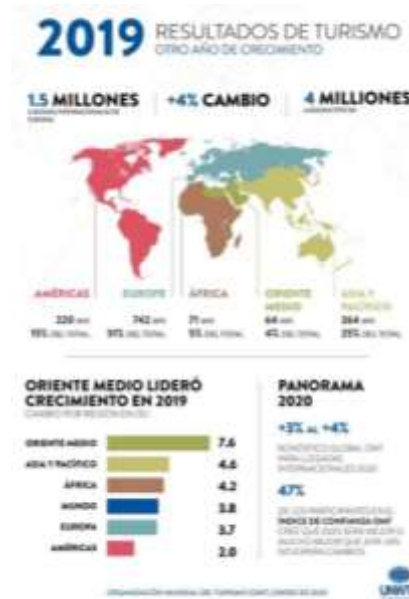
2019 RESULTADOS DE TURISMO
OTRO AÑO DE CRECIMIENTO

1.5 MILLONES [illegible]
+4% CAMBIO
4 MILLIONES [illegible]

AMÉRICAS
220 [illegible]
15% DEL TOTAL

EUROPE
742 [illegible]
51% DEL TOTAL

ÁFRICA
71 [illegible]
5% DEL TOTAL

ORIENTE MEDIO
64 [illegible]
4% DEL TOTAL

ASIA Y PACÍFICO
364 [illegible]
25% DEL TOTAL

ORIENTE MEDIO LIDERÓ CRECIMIENTO EN 2019
CAMBIO POR REGIÓN EN (%)

| | |
|---|---|
| ORIENTE MEDIO | 7.6 |
| ASIA Y PACÍFICO | 4.6 |
| ÁFRICA | 4.2 |
| MUNDO | 3.8 |
| EUROPA | 3.7 |
| AMÉRICAS | 2.0 |

PANORAMA 2020

+3% AL +4%
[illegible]

47%
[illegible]

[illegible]

UNWTO